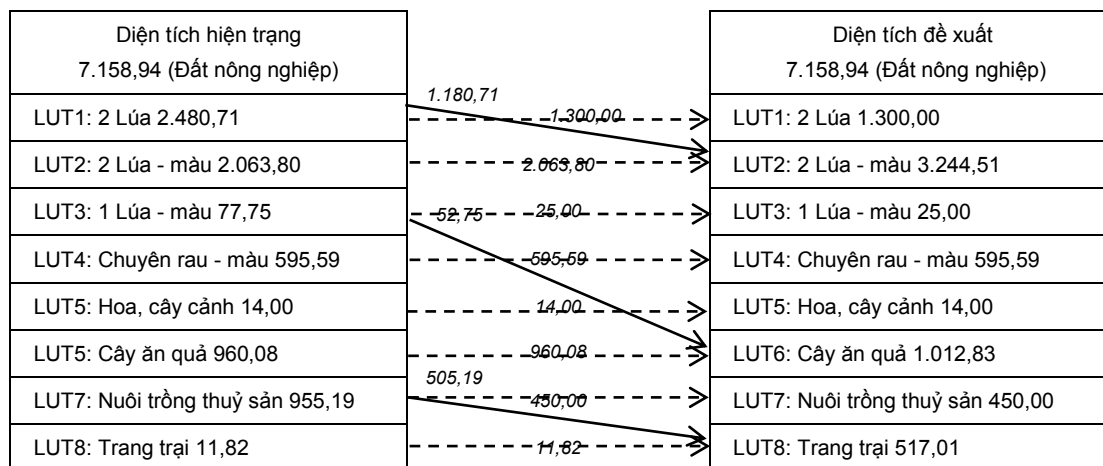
| Diện tích hiện trạng 7.158,94 (Đất nông nghiệp) |
|---|
| LUT1: 2 Lúa 2.480,71 |
| LUT2: 2 Lúa - màu 2.063,80 |
| LUT3: 1 Lúa - màu 77,75 |
| LUT4: Chuyên rau - màu 595,59 |
| LUT5: Hoa, cây cảnh 14,00 |
| LUT5: Cây ăn quả 960,08 |
| LUT7: Nuôi trồng thuỷ sản 955,19 |
| LUT8: Trang trại 11,82 |

1.180,71
1.300,00
2.063,80
52,75
25,00
595,59
14,00
960,08
505,19
450,00
11,82

| Diện tích đề xuất 7.158,94 (Đất nông nghiệp) |
|---|
| LUT1: 2 Lúa 1.300,00 |
| LUT2: 2 Lúa - màu 3.244,51 |
| LUT3: 1 Lúa - màu 25,00 |
| LUT4: Chuyên rau - màu 595,59 |
| LUT5: Hoa, cây cảnh 14,00 |
| LUT6: Cây ăn quả 1.012,83 |
| LUT7: Nuôi trồng thuỷ sản 450,00 |
| LUT8: Trang trại 517,01 |